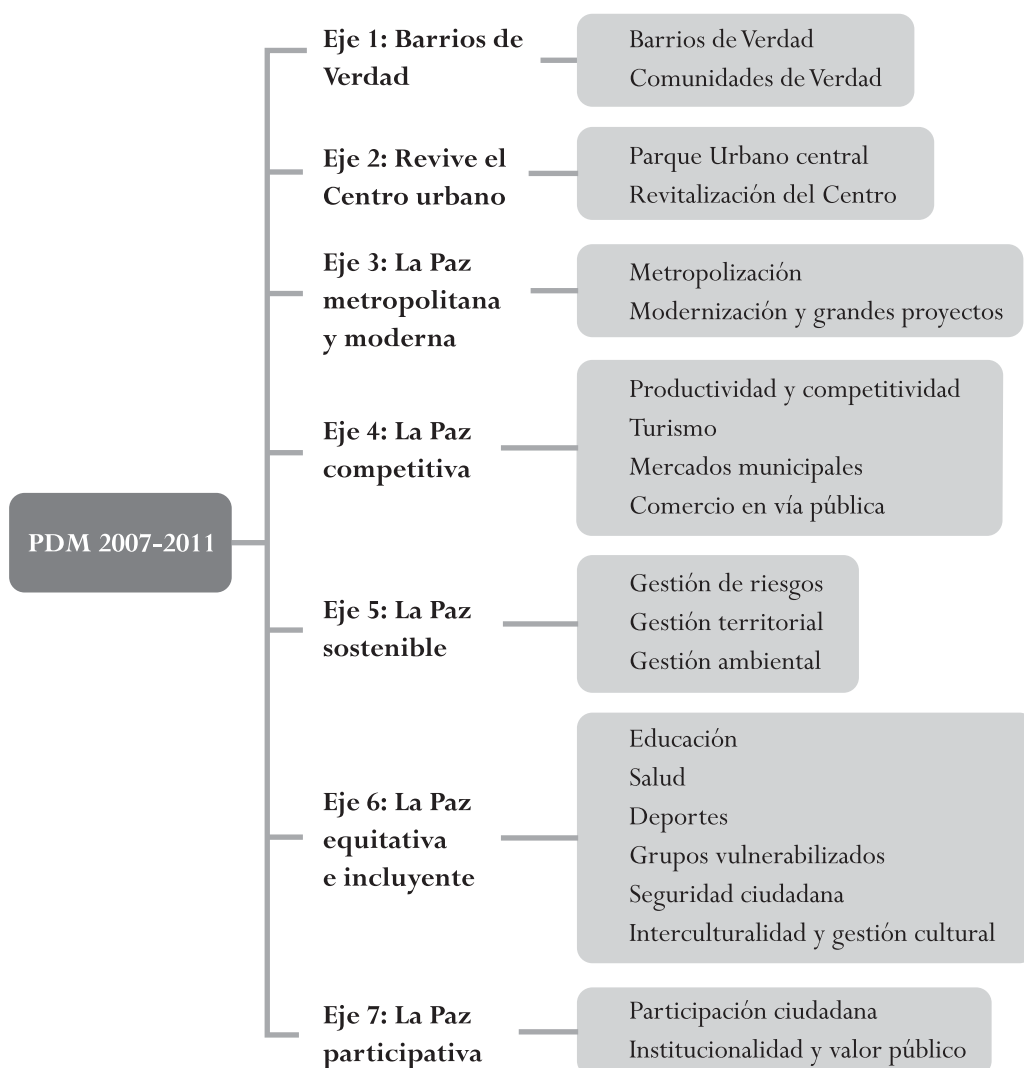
PDM 2007-2011

Eje 1: Barrios de Verdad

Barrios de Verdad
Comunidades de Verdad

Eje 2: Revive el Centro urbano

Parque Urbano central
Revitalización del Centro

Eje 3: La Paz metropolitana y moderna

Metropolización
Modernización y grandes proyectos

Eje 4: La Paz competitiva

Productividad y competitividad
Turismo
Mercados municipales
Comercio en vía pública

Eje 5: La Paz sostenible

Gestión de riesgos
Gestión territorial
Gestión ambiental

Eje 6: La Paz equitativa e incluyente

Educación
Salud
Deportes
Grupos vulnerabilizados
Seguridad ciudadana
Interculturalidad y gestión cultural

Eje 7: La Paz participativa

Participación ciudadana
Institucionalidad y valor público